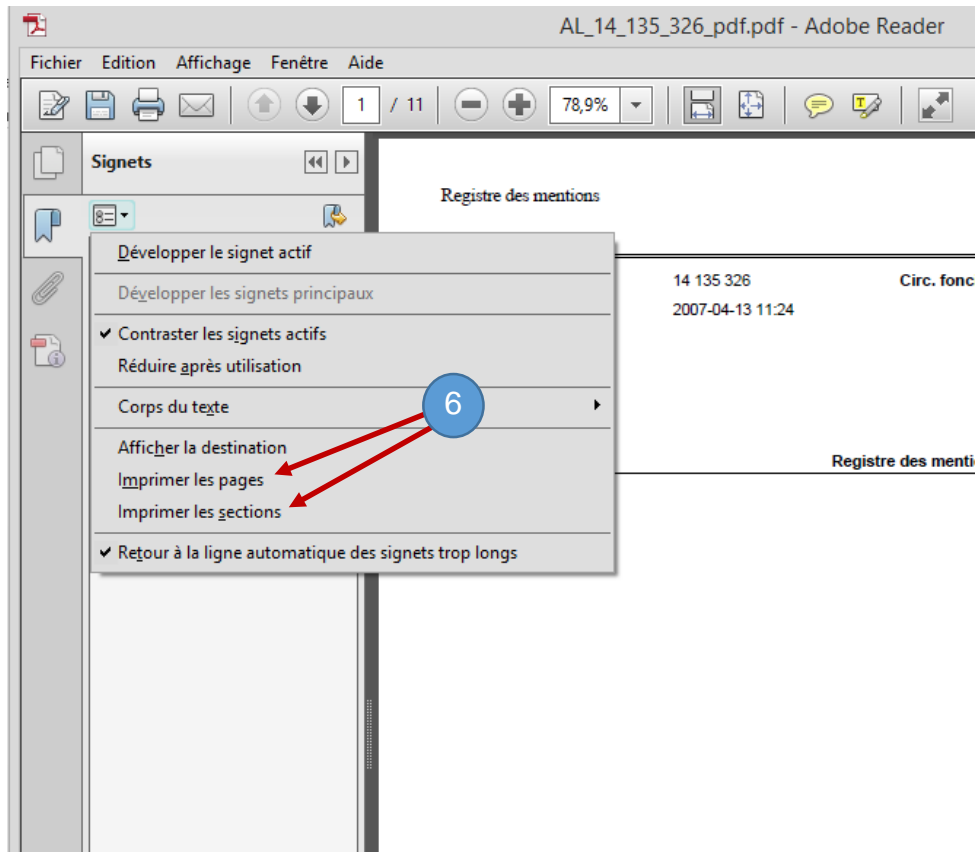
AL_14_135_326_pdf.pdf - Adobe Reader

Fichier Edition Affichage Fenêtre Aide

1 / 11

78,9%

Signets

Développer le signet actif

Développer les signets principaux

✔ Contraster les signets actifs

Réduire après utilisation

Corps du texte

Afficher la destination

Imprimer les pages

Imprimer les sections

✔ Retour à la ligne automatique des signets trop longs

6

Registre des mentions

14 135 326

Circ. fonc

2007-04-13 11:24

Registre des mentio